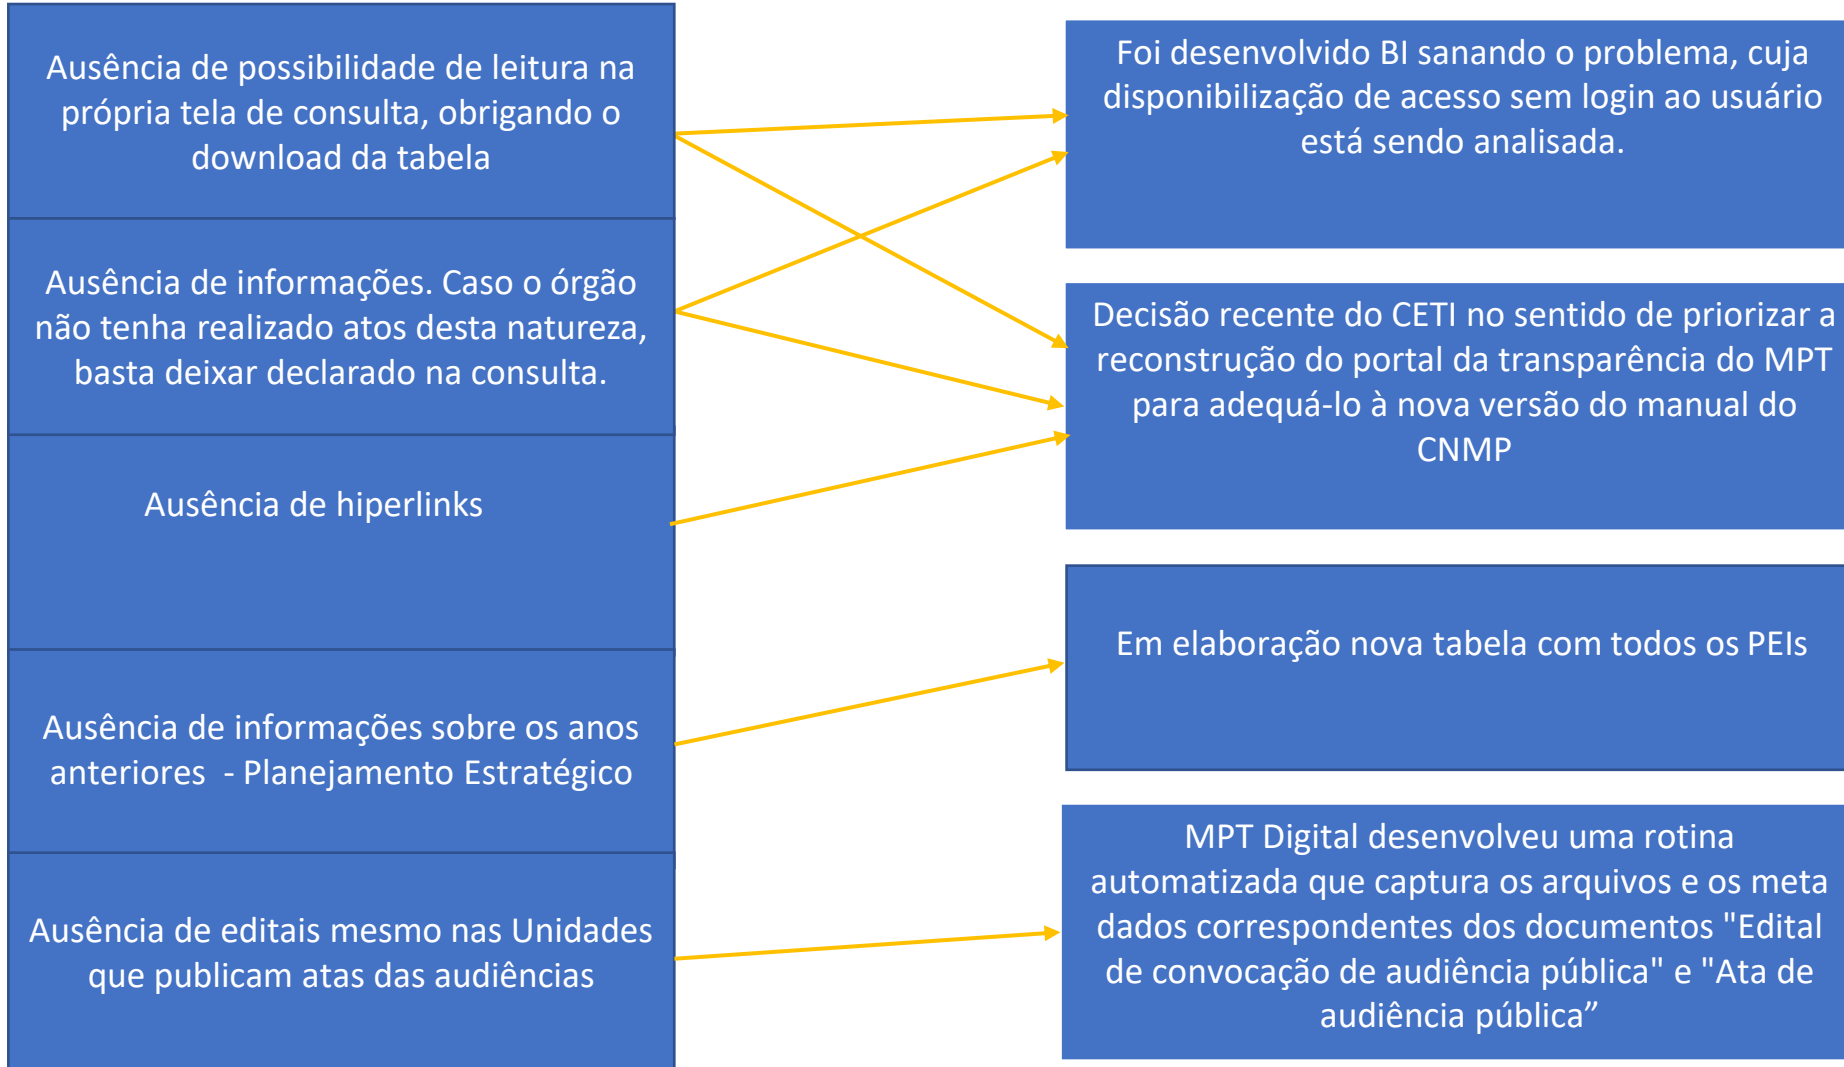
Ausência de possibilidade de leitura na própria tela de consulta, obrigando o download da tabela

Ausência de informações. Caso o órgão não tenha realizado atos desta natureza, basta deixar declarado na consulta.

Ausência de hiperlinks

Ausência de informações sobre os anos anteriores - Planejamento Estratégico

Ausência de editais mesmo nas Unidades que publicam atas das audiências

Foi desenvolvido BI sanando o problema, cuja disponibilização de acesso sem login ao usuário está sendo analisada.

Decisão recente do CETI no sentido de priorizar a reconstrução do portal da transparência do MPT para adequá-lo à nova versão do manual do CNMP

Em elaboração nova tabela com todos os PEIs

MPT Digital desenvolveu uma rotina automatizada que captura os arquivos e os meta dados correspondentes dos documentos "Edital de convocação de audiência pública" e "Ata de audiência pública”